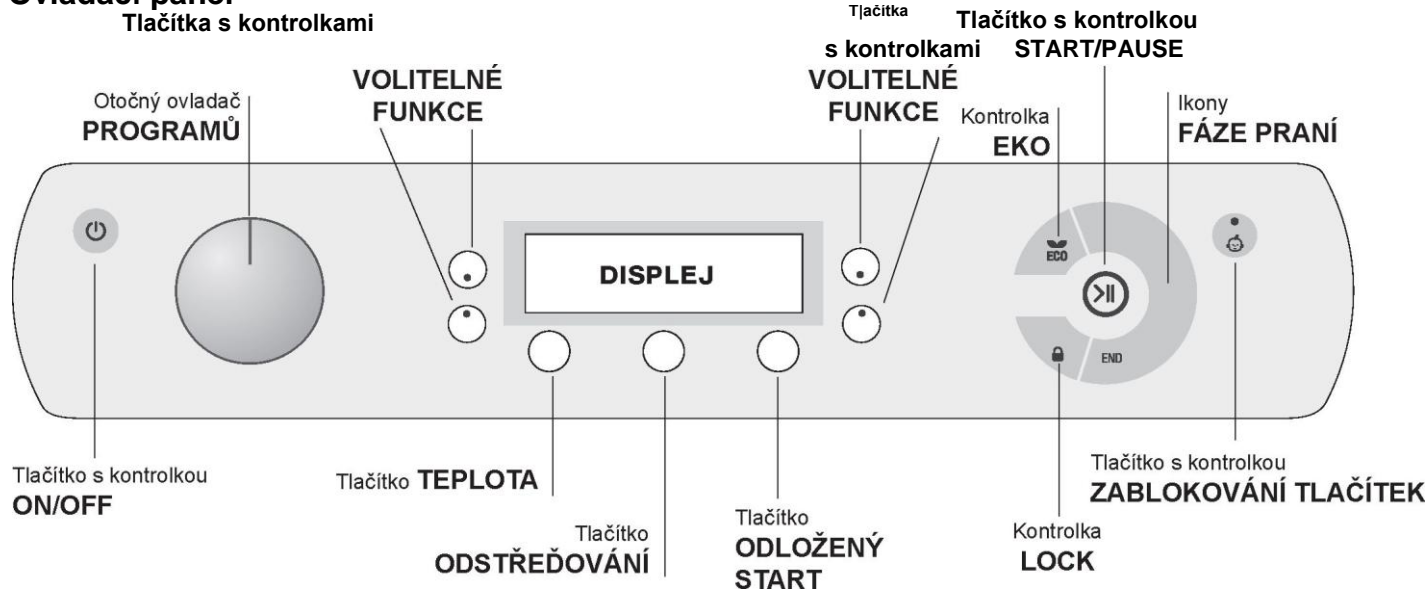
Ovládací panel
Tlačítka s kontrolkami

Otočný ovladač
PROGRAMŮ

VOLITELNÉ
FUNKCE

Tlačítka
s kontrolkami
VOLITELNÉ
FUNKCE

Tlačítko s kontrolkou
START/PAUSE

Kontrolka
EKO

Ikony
FÁZE PRANÍ

ECO

DISPLEJ

END

Tlačítko s kontrolkou
ON/OFF

Tlačítko TEPLOTA

Tlačítko
ODSTŘEĎOVÁNÍ

Tlačítko
ODLOŽENÝ
START

Kontrolka
LOCK

Tlačítko s kontrolkou
ZABLOKOVÁNÍ TLAČÍTEK